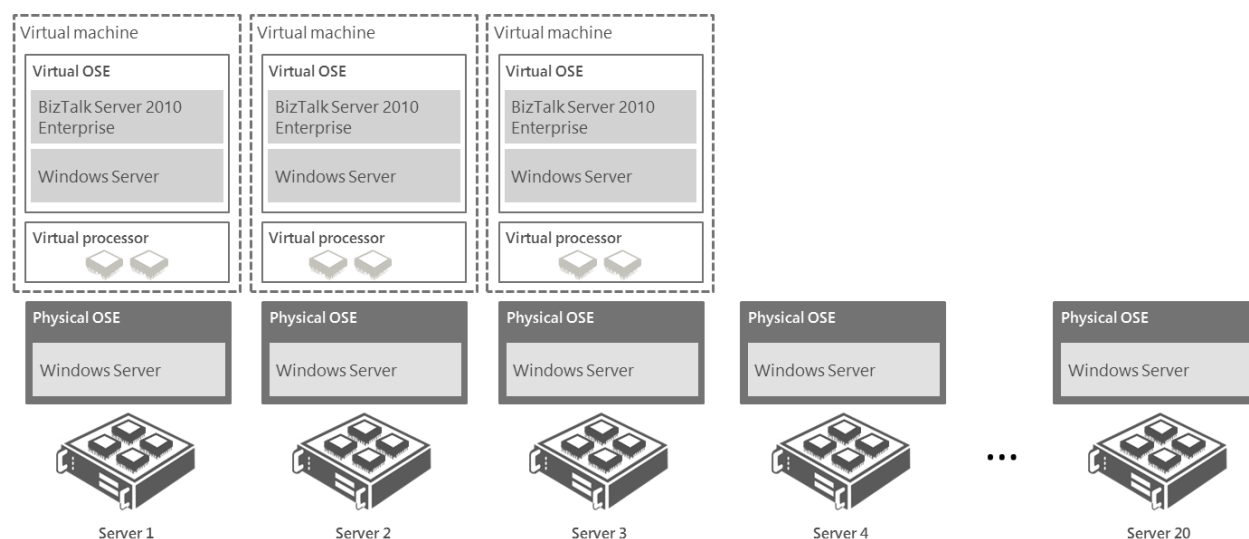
Virtual machine
Virtual OSE
BizTalk Server 2010 Enterprise
Windows Server
Virtual processor

Virtual machine
Virtual OSE
BizTalk Server 2010 Enterprise
Windows Server
Virtual processor

Virtual machine
Virtual OSE
BizTalk Server 2010 Enterprise
Windows Server
Virtual processor

Physical OSE
Windows Server
Server 1

Physical OSE
Windows Server
Server 2

Physical OSE
Windows Server
Server 3

Physical OSE
Windows Server
Server 4

...

Physical OSE
Windows Server
Server 20